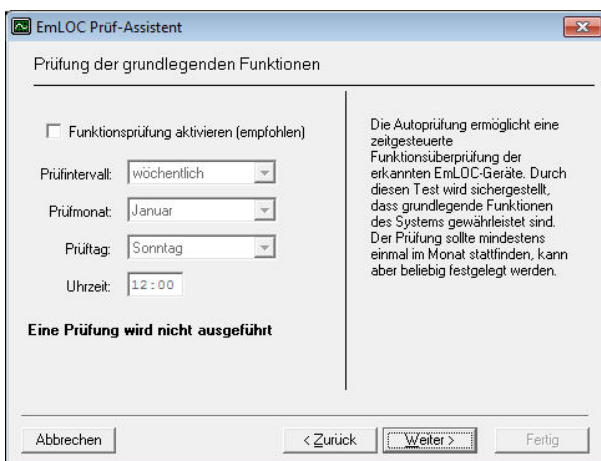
EmLOC Prüf-Assistent

Prüfung der grundlegenden Funktionen

Funktionsprüfung aktivieren (empfohlen)

Prüfintervall: wöchentlich

Prüfmonat: Januar

Prüftag: Sonntag

Uhrzeit: 12:00

Eine Prüfung wird nicht ausgeführt

Die Autoprüfung ermöglicht eine zeitgesteuerte Funktionsüberprüfung der erkannten EmLOC-Geräte. Durch diesen Test wird sichergestellt, dass grundlegende Funktionen des Systems gewährleistet sind. Der Prüfung sollte mindestens einmal im Monat stattfinden, kann aber beliebig festgelegt werden.

Abbrechen

< Zurück

Weiter >

Fertig